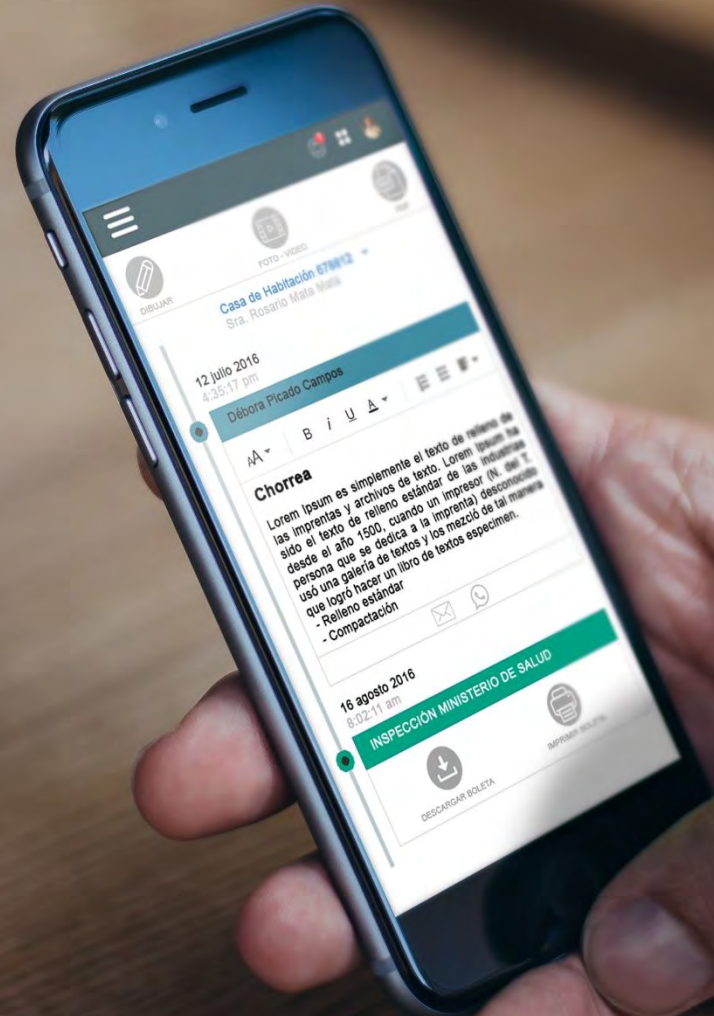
FOTO - VIDEO

PDF

DIBUJAR

Casa de Habitación 678812
Sra. Rosario Mata Mata

12 julio 2016
4:35:17 pm

Débora Picado Campos

AA B I U A

Chorrea

Lorem Ipsum es simplemente el texto de relleno de las imprentas y archivos de texto. Lorem Ipsum ha sido el texto de relleno estándar de las industrias desde el año 1500, cuando un impresor (N. del T. persona que se dedica a la imprenta) desconocido usó una galería de textos y los mezcló de tal manera que logró hacer un libro de textos especimen.
- Relleno estándar
- Compactación

16 agosto 2016
8:02:11 am

INSPECCIÓN MINISTERIO DE SALUD

DESCARGAR BOLETA

IMPRIMIR BOLETA